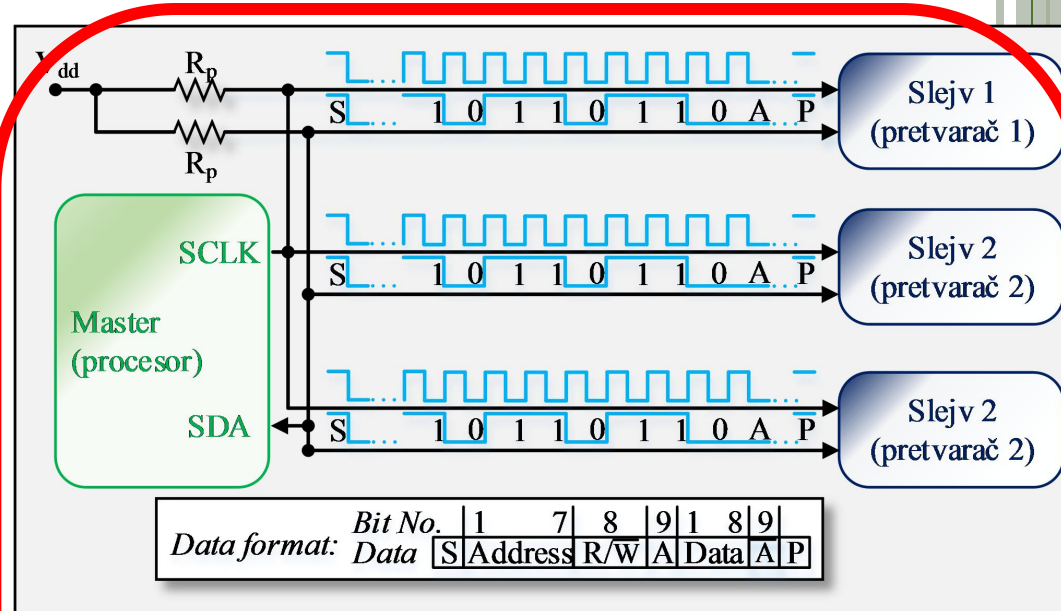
$V_{dd}$

$R_p$

$R_p$

S ... 1 0 1 1 0 1 1 0 A ... P

Slejv 1 (pretvarač 1)

SCLK

S ... 1 0 1 1 0 1 1 0 A P

Slejv 2 (pretvarač 2)

Master (procesor)

SDA

S ... 1 0 1 1 0 1 1 0 A P

Slejv 2 (pretvarač 2)

| Data format: | Bit No. | 1 7 | 8 | 9 | 1 8 | 9 | |
|---|---|---|---|---|---|---|---|
| | Data | S Address | $R/\overline{W}$ | A | Data | $\overline{A}$ | P |